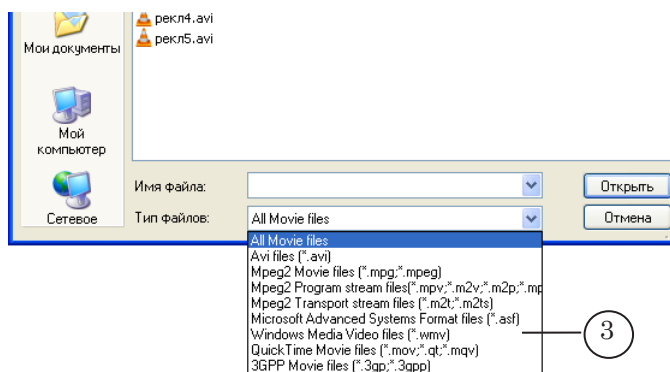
рекл4.avi
рекл5.avi

Мои документы

Мой компьютер

Сетевое

Имя файла:

Тип файлов:

All Movie files

Открыть

Отмена

All Movie files
Avi files (*.avi)
Mpeg2 Movie files (*.mpg;*.mpeg)
Mpeg2 Program stream files(*.mpv;*.m2v;*.m2p;*.mp
Mpeg2 Transport stream files (*.m2t;*.m2ts)
Microsoft Advanced Systems Format files (*.asf)
Windows Media Video files (*.wmv)
QuickTime Movie files (*.mov;*.qt;*.mqv)
3GPP Movie files (*.3gp;*.3gpp)

3